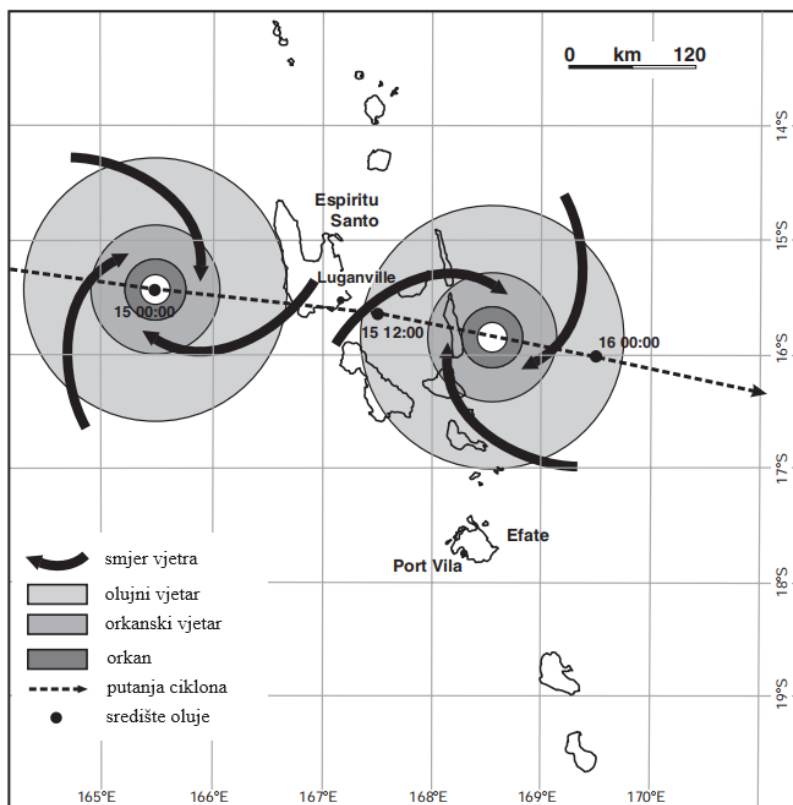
0 km 120

14°S

15°S

16°S

17°S

18°S

19°S

Espiritu Santo

Luganville

15 00:00

15 12:00

16 00:00

Efate

Port Vila

smjer vjetra
olujni vjetar
orkanski vjetar
orkan
putanja ciklona
središte oluje

165°E 166°E 167°E 168°E 169°E 170°E